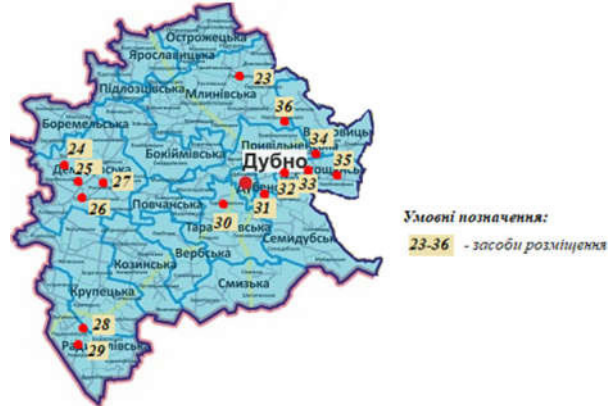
Острожецька
Ярославицька
23
Підлозцівська
Млинівська
36
Боремельська
Повчанська
34
24
Бокіймівська
Дубно
35
25
27
32
33
26
Повчанська
31
30
Тарак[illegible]івська
Семидубська
Вербська
Козинська
Крупецька
Смизька
28
29
Умовні позначення:
23-36 - засоби розміщення